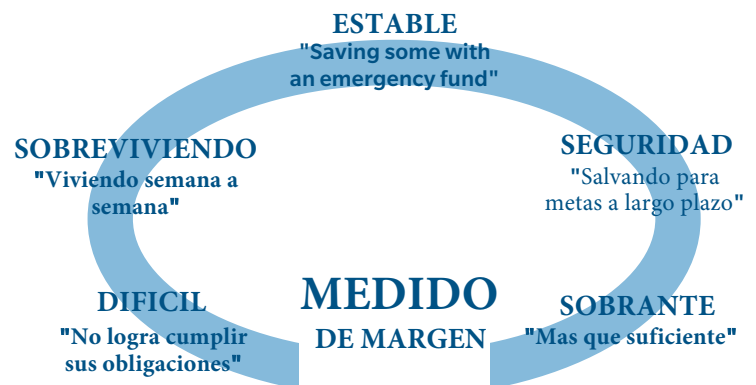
ESTABLE
"Saving some with an emergency fund"

SOBREVIVIENDO
"Viviendo semana a semana"

SEGURIDAD
"Salvando para metas a largo plazo"

DIFICIL
"No logra cumplir sus obligaciones"

MEDIDO
DE MARGEN

SOBRANTE
"Mas que suficiente"